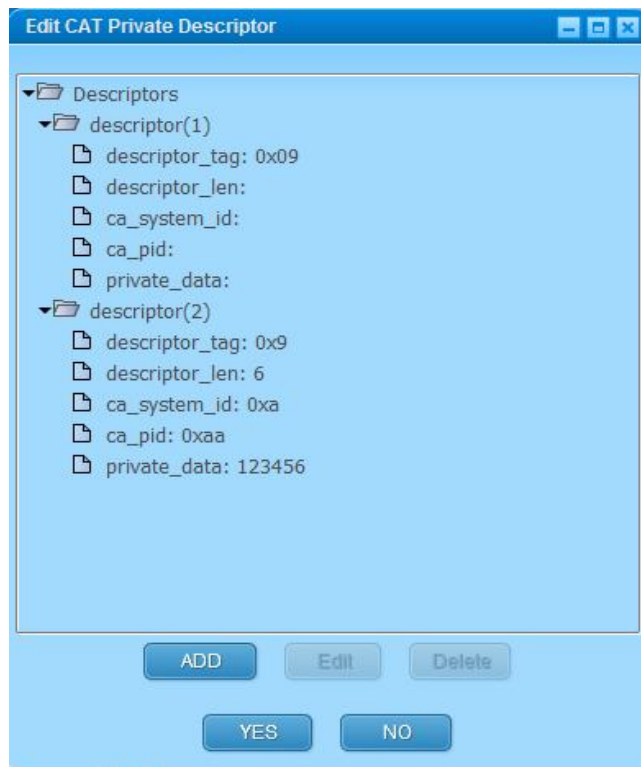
Edit CAT Private Descriptor

Descriptors
descriptor(1)
descriptor_tag: 0x09
descriptor_len:
ca_system_id:
ca_pid:
private_data:
descriptor(2)
descriptor_tag: 0x9
descriptor_len: 6
ca_system_id: 0xa
ca_pid: 0xaa
private_data: 123456

ADD
Edit
Delete

YES
NO